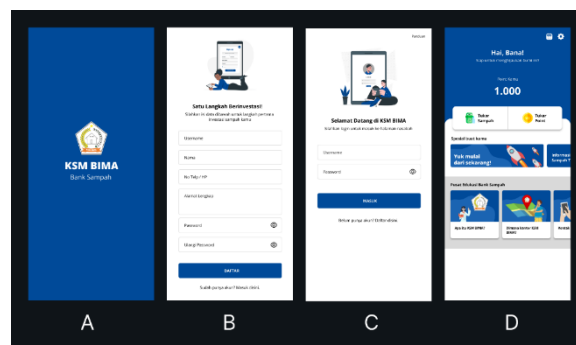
KSM BIMA
Bank Sampah

Satu Langkah Berinvestasi!
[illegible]
Username
Nama
No Telp / HP
Alamat lengkap
Password
Ulangi Password
DAFTAR
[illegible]

Selamat Datang di KSM BIMA
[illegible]
Username
Password
MASUK
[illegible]

Hai, Bana!
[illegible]
1.000
Tukar Sampah
Tukar Poin
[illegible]
Yuk mulai dari sekarang!
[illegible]
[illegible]
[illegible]
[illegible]

A
B
C
D